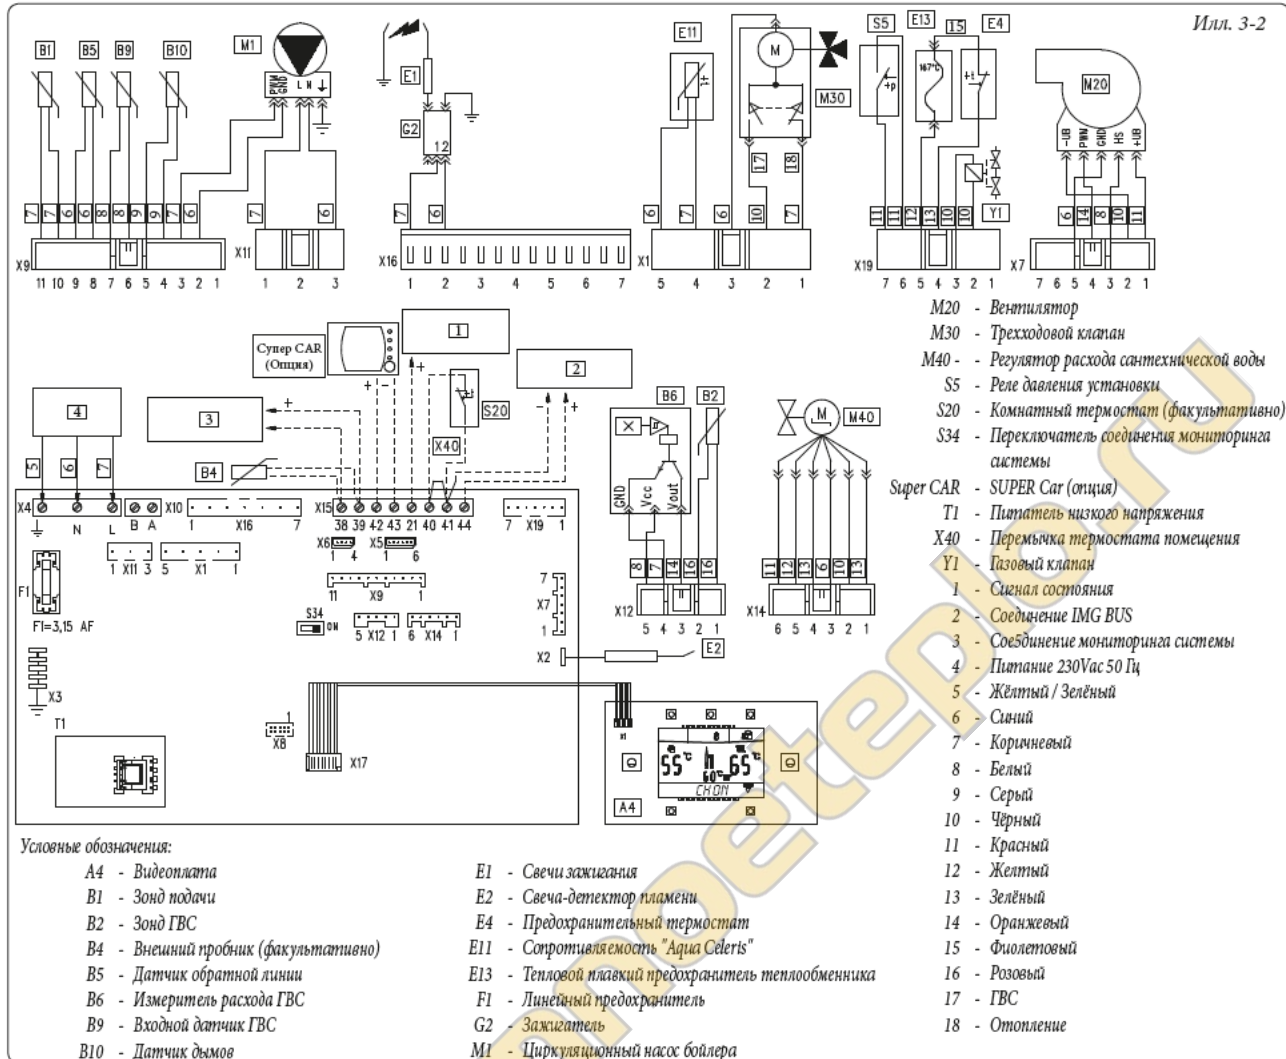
Илл. 3-2

B1 B5 B9 B10 M1

PWM GND L N

7 6 6 8 8 9 7 6 7 6

X9 11 10 9 8 7 6 5 4 3 2 1 X11 1 2 3

E1 G2 1 2

7 6

X16 1 2 3 4 5 6 7

E11 M M30

6 7 6 10 17 18 7

X1 5 4 3 2 1

S5 E13 15 E4 167°C +t +p

11 11 12 13 10 10 Y1

X19 7 6 5 4 3 2 1

M20 -UB PWM GND HS +UB

6 14 8 10 11

X7 7 6 5 4 3 2 1

Супер CAR (Опция)

1 2 3 4

S20 X40 B4

5 6 7

X4 N L B A X10 1 X16 7 X15 38 39 42 43 21 40 41 44 7 X19 1

X6 1 4 X5 1 6 1 X11 3 5 X1 1

11 X9 1

F1 F1=3,15 AF

S34 ON 5 X12 1 6 X14 1

7 X7 1

X2 E2

X3 T1 X8 X17

B6 B2 GND Vcc Vout

8 7 14 16 16

X12 5 4 3 2 1

M40

11 12 13 6 10 13

X14 6 5 4 3 2 1

55°C 60° 65°C CHON

A4

M20 - Вентилятор
M30 - Трехходовой клапан
M40 - Регулятор расхода сантехнической воды
S5 - Реле давления установки
S20 - Комнатный термостат (факультативно)
S34 - Переключатель соединения мониторинга системы
Super CAR - SUPER Car (опция)
T1 - Питатель низкого напряжения
X40 - Перемычка термостата помещения
Y1 - Газовый клапан
1 - Сигнал состояния
2 - Соединение IMG BUS
3 - Соеδинение мониторинга системы
4 - Питание 230Vac 50 Гц
5 - Жёлтый / Зелёный
6 - Синий
7 - Коричневый
8 - Белый
9 - Серый
10 - Чёрный
11 - Красный
12 - Желтый
13 - Зелёный
14 - Оранжевый
15 - Фиолетовый
16 - Розовый
17 - ГВС
18 - Отопление

Условные обозначения:
A4 - Видеоплата
B1 - Зонд подачи
B2 - Зонд ГВС
B4 - Внешний пробник (факультативно)
B5 - Датчик обратной линии
B6 - Измеритель расхода ГВС
B9 - Входной датчик ГВС
B10 - Датчик дымов

E1 - Свечи зажигания
E2 - Свеча-детектор пламени
E4 - Предохранительный термостат
E11 - Сопротивляемость "Aqua Celeris"
E13 - Тепловой плавкий предохранитель теплообменника
F1 - Линейный предохранитель
G2 - Зажигатель
M1 - Циркуляционный насос бойлера